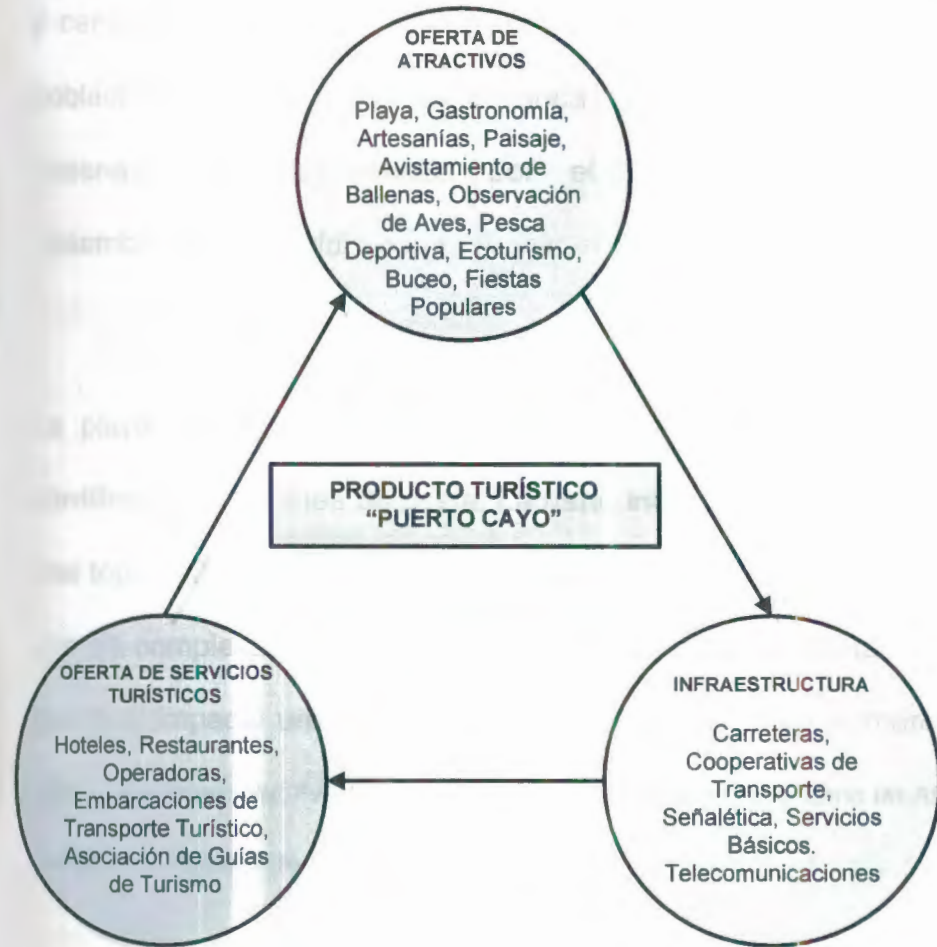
OFERTA DE ATRACTIVOS

Playa, Gastronomía, Artesanías, Paisaje, Avistamiento de Ballenas, Observación de Aves, Pesca Deportiva, Ecoturismo, Buceo, Fiestas Populares

PRODUCTO TURÍSTICO "PUERTO CAYO"

INFRAESTRUCTURA

Carreteras, Cooperativas de Transporte, Señalética, Servicios Básicos. Telecomunicaciones

OFERTA DE SERVICIOS TURÍSTICOS

Hoteles, Restaurantes, Operadoras, Embarcaciones de Transporte Turístico, Asociación de Guías de Turismo